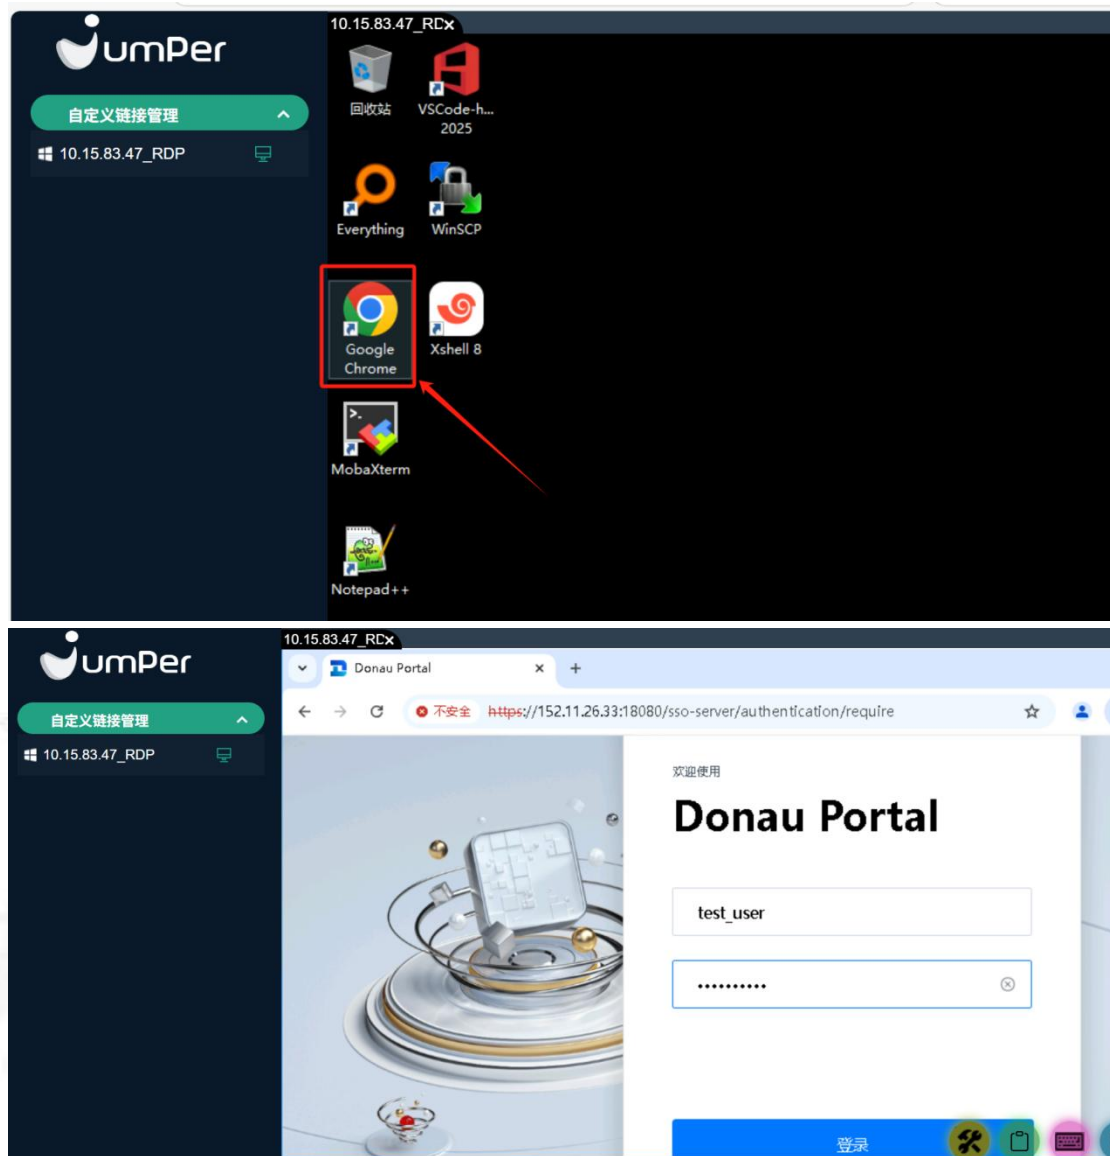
umPer

自定义链接管理

10.15.83.47_RDP

10.15.83.47_RD

回收站

VSCode-h... 2025

Everything

WinSCP

Google Chrome

Xshell 8

MobaXterm

Notepad++

umPer

自定义链接管理

10.15.83.47_RDP

10.15.83.47_RD

Donau Portal

不安全 https://152.11.26.33:18080/sso-server/authentication/require

欢迎使用

Donau Portal

test_user

••••••••••

登录